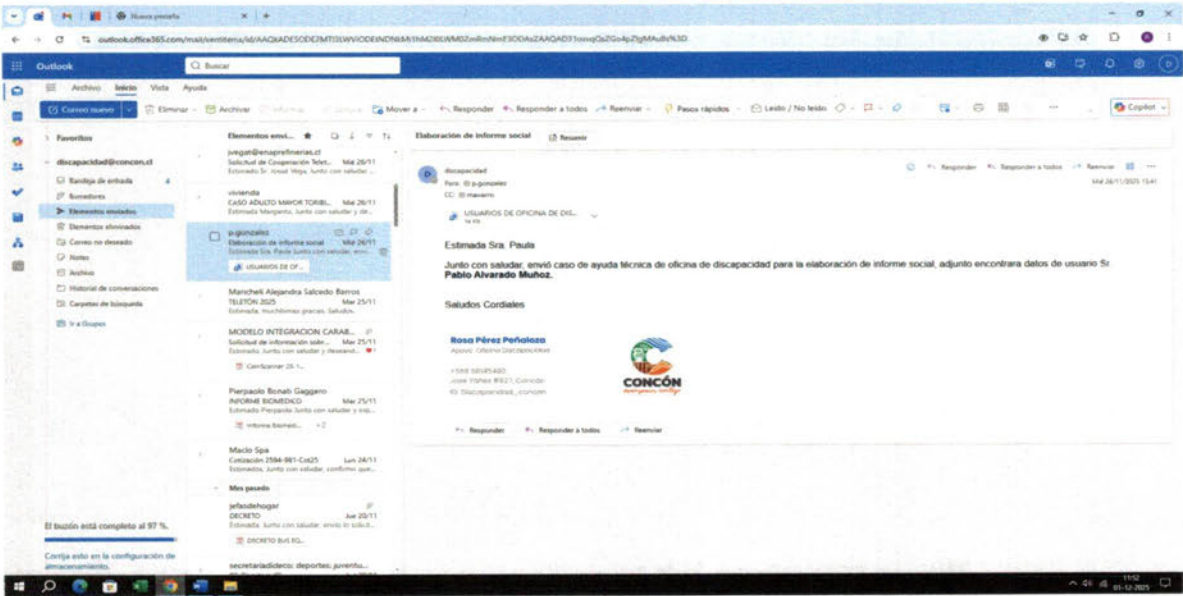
Nueva pestaña

outlook.office365.com/mail/sentitems/id/AAQkADESODE3MTI3LWViODEtNDNkMi1hM2I0LWM0ZmRmNmE3ODAxZAAQAD31oovqQsZGo4pZIgMAu8s%3D

Outlook

Buscar

Archivo Inicio Vista Ayuda

Correo nuevo Eliminar Archivar Informar Limpiar Mover a Responder Responder a todos Reenviar Pasos rápidos Leído / No leído Copilot

Favoritos

discapacidad@concon.cl

Bandeja de entrada 4

Borradores

Elementos enviados

Elementos eliminados

Correo no deseado

Notas

Archivo

Historial de conversaciones

Carpetas de búsqueda

Ir a Grupos

El buzón está completo al 97 %.

Corrija esto en la configuración de almacenamiento.

Elementos envi...

jvegan@enaprefinerias.cl
Solicitud de Cooperación Telet... Mié 26/11
Estimado Sr. Josué Vega, Junto con saludar ...

vivienda
CASO ADULTO MAYOR TORIBI... Mié 26/11
Estimada Margarita, Junto con saludar y de...

p.gonzalez
Elaboración de informe social Mié 26/11
Estimada Sra. Paula Junto con saludar, envi...
USUARIOS DE OF...

Mancheli Alejandra Salcedo Barros
TELETÓN 2025 Mar 25/11
Estimada, muchísimas gracias. Saludos.

MODELO INTEGRACION CARAB...
Solicitud de información sobr... Mar 25/11
Estimado, Junto con saludar y deseand...
CamScanner 25-1...

Pierpaolo Bonati Gaggero
INFORME BIOMEDICO Mar 25/11
Estimado Pierpaolo Junto con saludar y sop...
Informe biomed... +2

Maclo Spa
Cotización 2594-981-Cot25 Lun 24/11
Estimados, Junto con saludar, confirmo que...

Mes pasado

jefasdehogar
DECRETO Jue 20/11
Estimada, Junto con saludar, envío lo solicit...
DECRETO BJS EG...

secretariadideco: deportes, juventu...

Elaboración de informe social Resumir

discapacidad
Para: p.gonzalez
CC: mavarro

Responder Responder a todos Reenviar

Mié 26/11/2025 15:41

USUARIOS DE OFICINA DE DIS...

Estimada Sra. Paula

Junto con saludar, envió caso de ayuda técnica de oficina de discapacidad para la elaboración de informe social, adjunto encontrara datos de usuario Sr. **Pablo Alvarado Muñoz.**

Saludos Cordiales

Rosa Pérez Peñaloza
Apoyo Oficina Discapacidad
+569 58145480
José Yáñez #921, Concón
Discapacidad_concon

CONCÓN

Responder Responder a todos Reenviar

11:12
01-12-2025